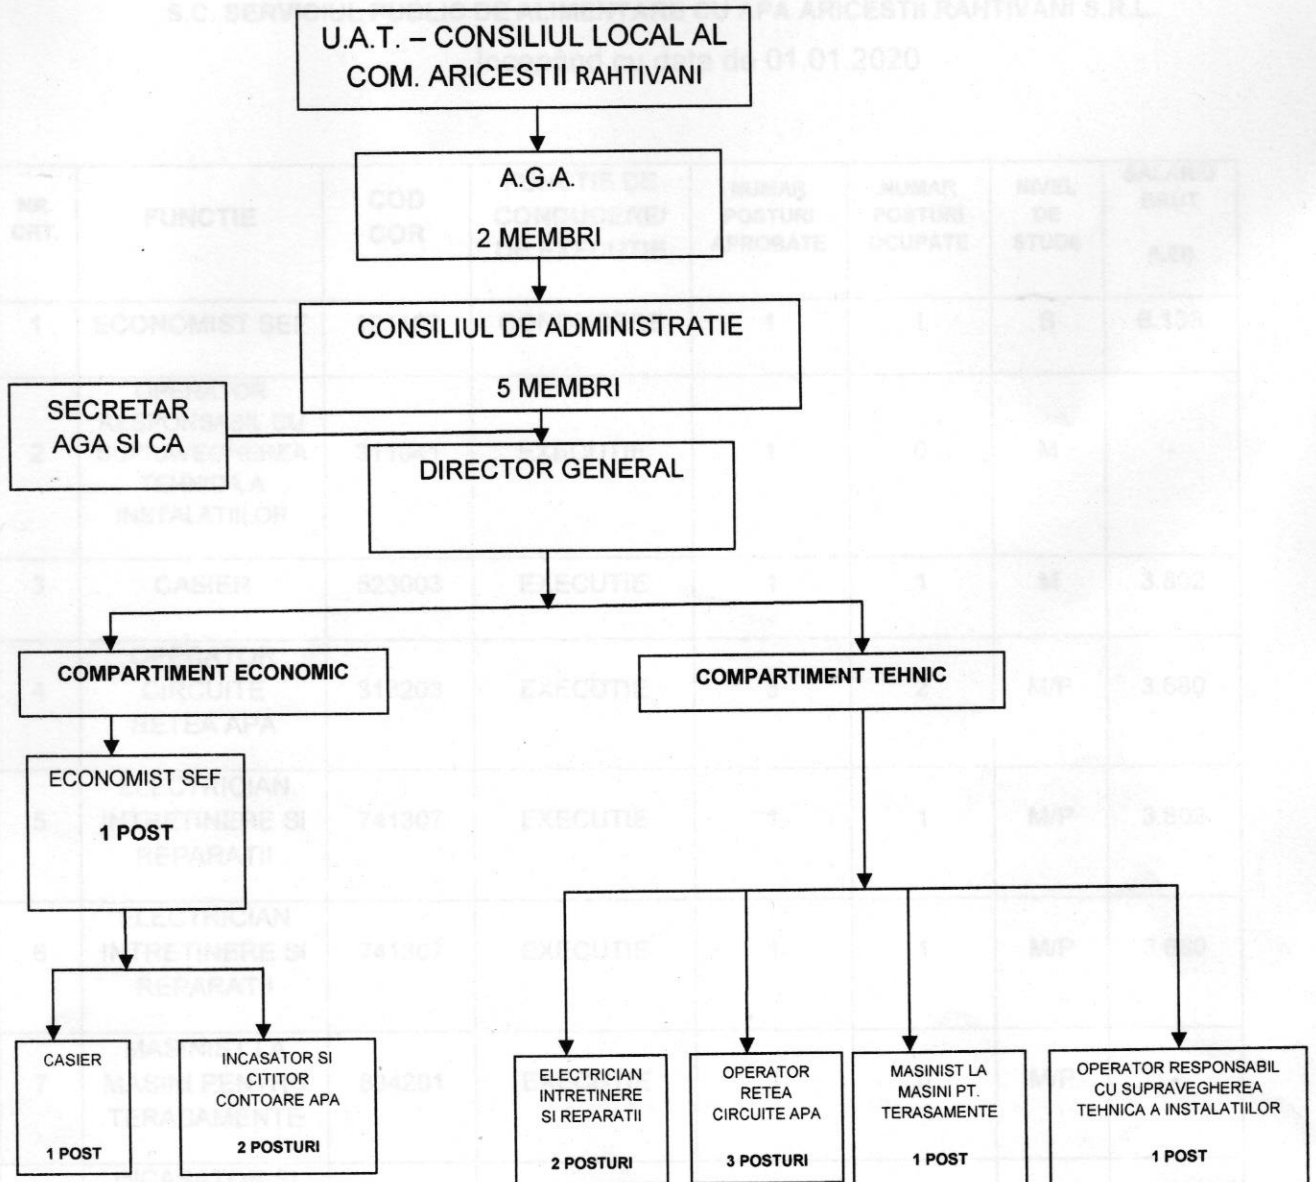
U.A.T. – CONSILIUL LOCAL AL COM. ARICESTII RAHTIVANI

A.G.A.

2 MEMBRI

CONSILIUL DE ADMINISTRATIE

5 MEMBRI

SECRETAR AGA SI CA

DIRECTOR GENERAL

COMPARTIMENT ECONOMIC

COMPARTIMENT TEHNIC

ECONOMIST SEF

1 POST

CASIER

1 POST

INCASATOR SI CITITOR CONTOARE APA

2 POSTURI

ELECTRICIAN INTRETINERE SI REPARATII

2 POSTURI

OPERATOR RETEA CIRCUITE APA

3 POSTURI

MASINIST LA MASINI PT. TERASAMENTE

1 POST

OPERATOR RESPONSABIL CU SUPRAVEGHEREA TEHNICA A INSTALATIILOR

1 POST